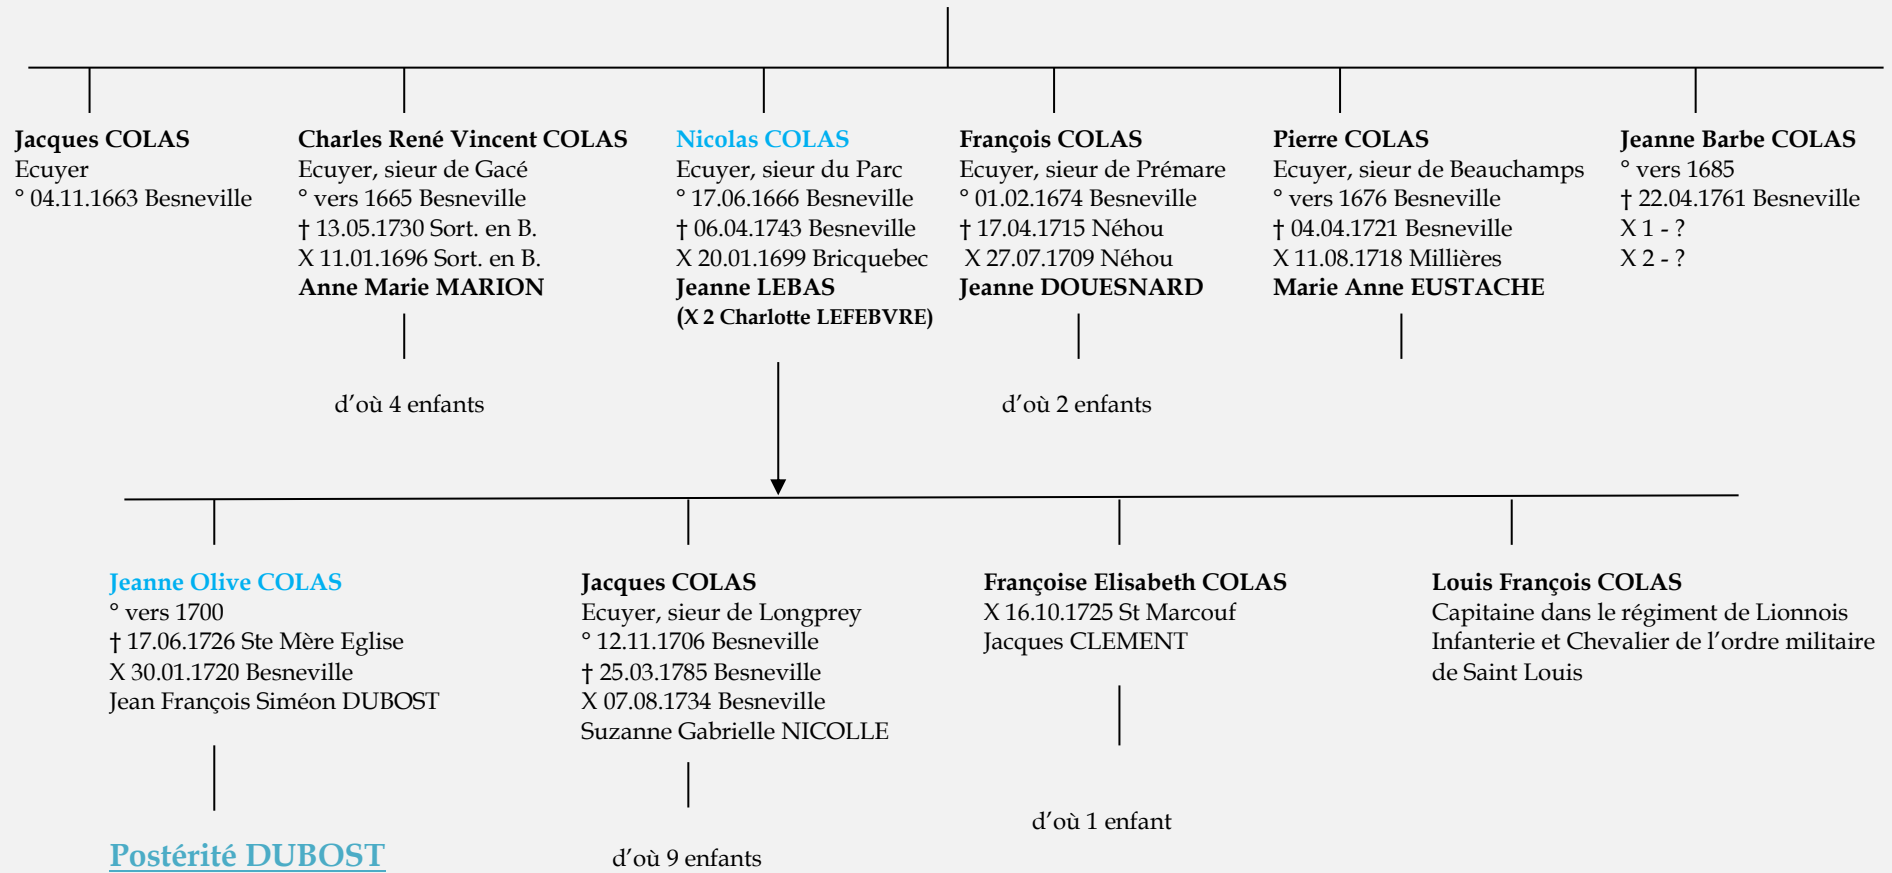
Jacques COLAS
Ecuyer
° 04.11.1663 Besneville

Charles René Vincent COLAS
Ecuyer, sieur de Gacé
° vers 1665 Besneville
† 13.05.1730 Sort. en B.
X 11.01.1696 Sort. en B.
Anne Marie MARION

d'où 4 enfants

Nicolas COLAS
Ecuyer, sieur du Parc
° 17.06.1666 Besneville
† 06.04.1743 Besneville
X 20.01.1699 Bricquebec
Jeanne LEBAS
(X 2 Charlotte LEFEBVRE)

François COLAS
Ecuyer, sieur de Prémare
° 01.02.1674 Besneville
† 17.04.1715 Néhou
X 27.07.1709 Néhou
Jeanne DOUESNARD

d'où 2 enfants

Pierre COLAS
Ecuyer, sieur de Beauchamps
° vers 1676 Besneville
† 04.04.1721 Besneville
X 11.08.1718 Millières
Marie Anne EUSTACHE

Jeanne Barbe COLAS
° vers 1685
† 22.04.1761 Besneville
X 1 - ?
X 2 - ?

Jeanne Olive COLAS
° vers 1700
† 17.06.1726 Ste Mère Eglise
X 30.01.1720 Besneville
Jean François Siméon DUBOST

Postérité DUBOST

Jacques COLAS
Ecuyer, sieur de Longprey
° 12.11.1706 Besneville
† 25.03.1785 Besneville
X 07.08.1734 Besneville
Suzanne Gabrielle NICOLLE

d'où 9 enfants

Françoise Elisabeth COLAS
X 16.10.1725 St Marcouf
Jacques CLEMENT

d'où 1 enfant

Louis François COLAS
Capitaine dans le régiment de Lionnois Infanterie et Chevalier de l'ordre militaire de Saint Louis